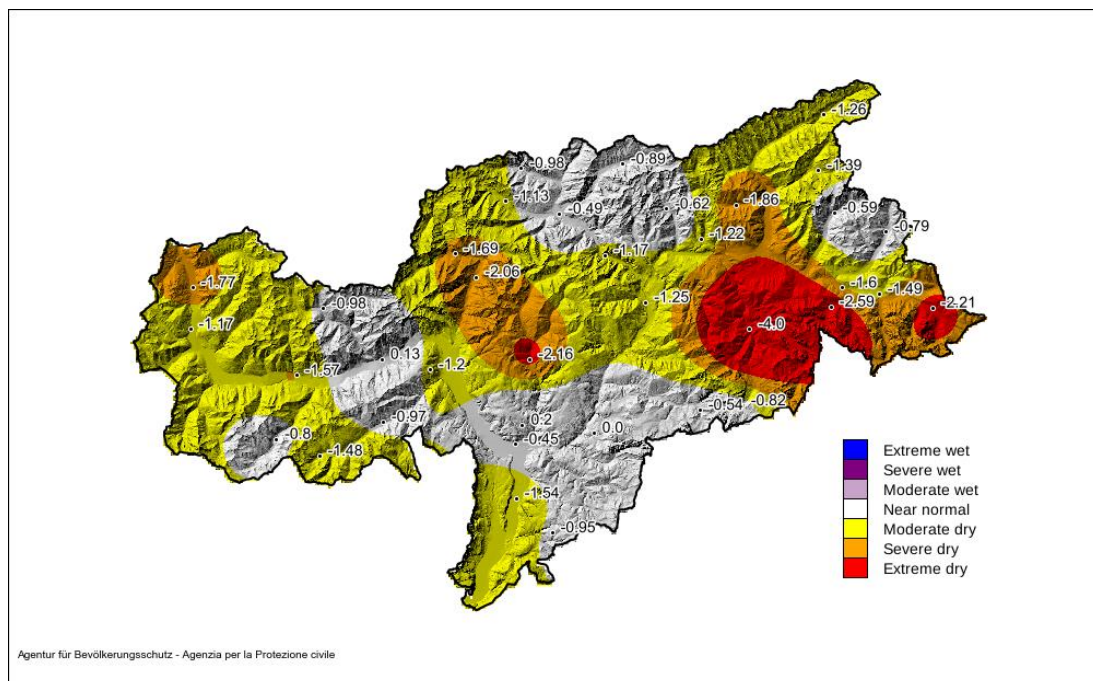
-1.26
-0.98
-0.89
-1.39
-1.13
-0.49
-0.62
-1.86
-0.59
-0.79
-1.22
-1.69
-1.17
-2.06
-1.77
-1.6
-0.98
-1.25
-2.59
-1.49
-2.21
-1.17
-4.0
-2.16
0.13
-1.2
-1.57
-0.97
-0.54
-0.82
0.2
-0.8
-0.45
0.0
-1.48
-1.54
-0.95

Extreme wet
Severe wet
Moderate wet
Near normal
Moderate dry
Severe dry
Extreme dry

Agentur für Bevölkerungsschutz - Agenzia per la Protezione civile